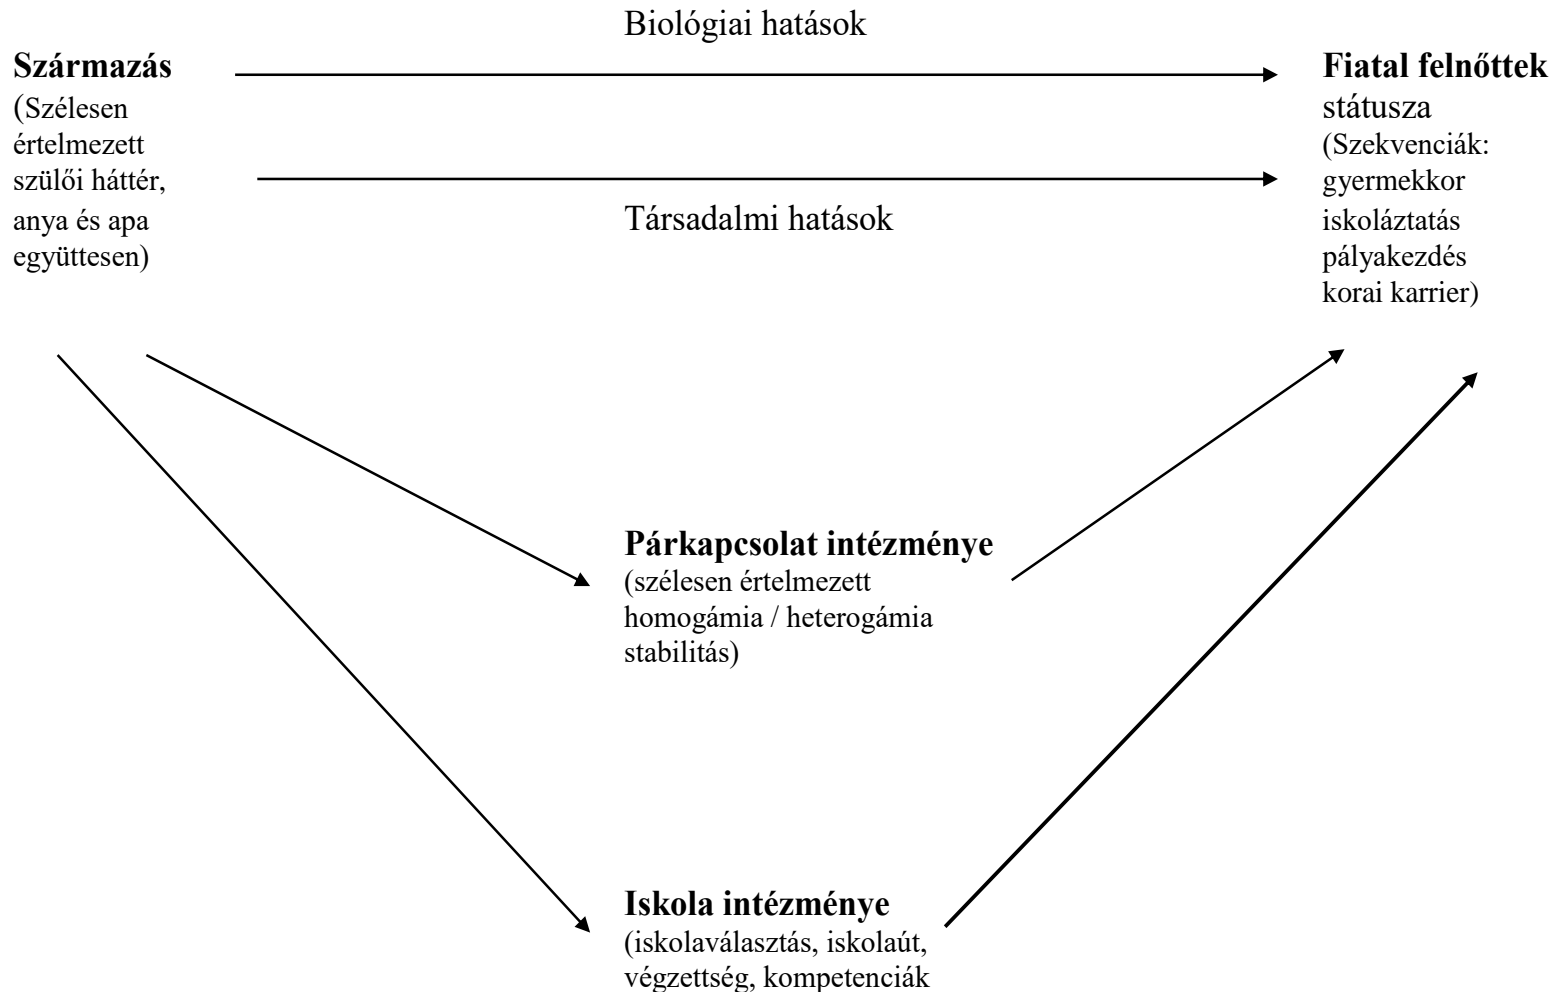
Biológiai hatások

**Származás**
(Szélesen értelmezett szülői háttér, anya és apa együttesen)

Társadalmi hatások

**Fiatal felnőttek** státusza
(Szekvenciák: gyermekkor iskoláztatás pályakezdés korai karrier)

**Párkapcsolat intézménye**
(szélesen értelmezett homogámia / heterogámia stabilitás)

**Iskola intézménye**
(iskolaválasztás, iskolaút, végzettség, kompetenciák